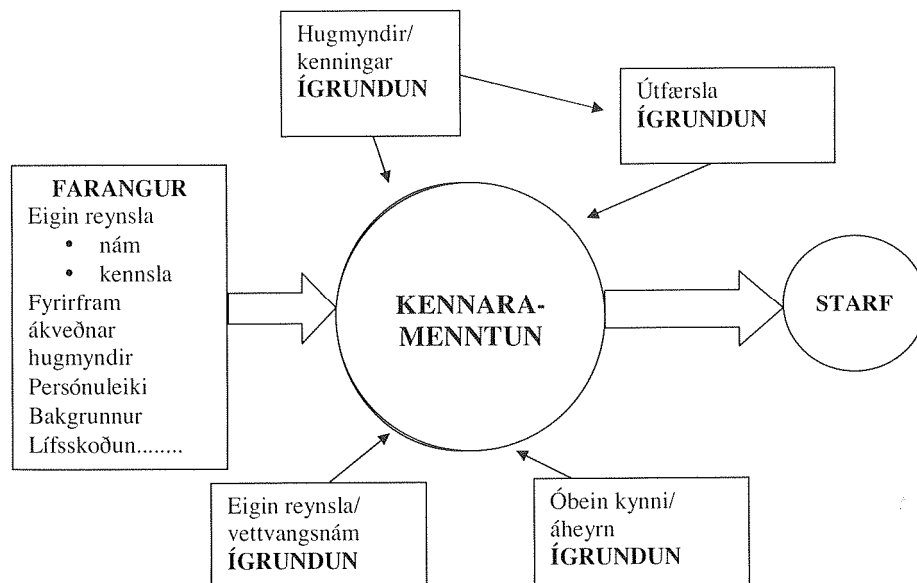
Hugmyndir/
kenningar
ÍGRUNDUN

Útfærsla
ÍGRUNDUN

FARANGUR
Eigin reynsla
• nám
• kennsla
Fyrirfram ákveðnar hugmyndir
Persónuleiki
Bakgrunnur
Lífsskoðun........

KENNARAMENNTUN

STARF

Eigin reynsla/
vettvangsnám
ÍGRUNDUN

Óbein kynni/
áheyrn
ÍGRUNDUN